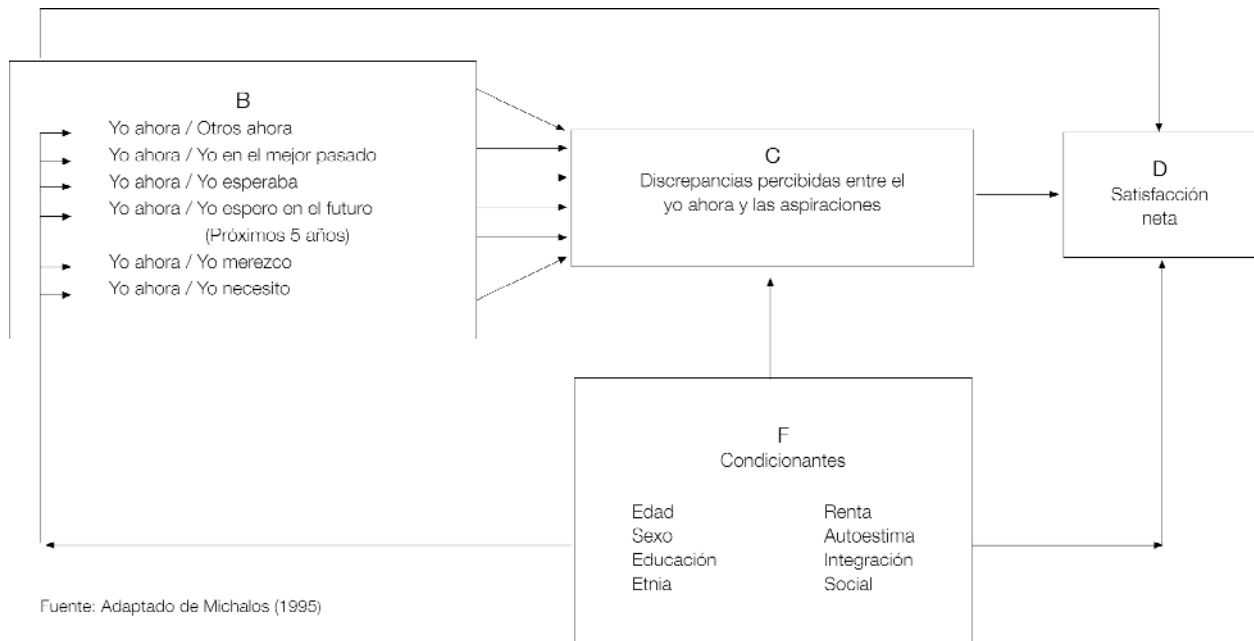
B

Yo ahora / Otros ahora
Yo ahora / Yo en el mejor pasado
Yo ahora / Yo esperaba
Yo ahora / Yo espero en el futuro (Próximos 5 años)
Yo ahora / Yo merezco
Yo ahora / Yo necesito

C
Discrepancias percibidas entre el yo ahora y las aspiraciones

D
Satisfacción neta

F
Condicionantes

Edad
Sexo
Educación
Etnia

Renta
Autoestima
Integración
Social

Fuente: Adaptado de Michalos (1995)